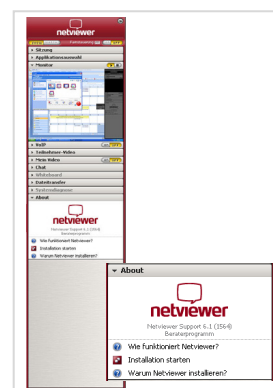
netviewer

Fernsteuerung

Sitzung

Applikationsauswahl

Monitor

VoIP

Teilnehmer-Video

Mein Video

Chat

Whiteboard

Dateitransfer

Synchronisieren

About

netviewer

Netviewer Support 6.1

Beraterprogramm

Wie funktioniert Netviewer?

Installation starten

Warum Netviewer installieren?

About

netviewer

Netviewer Support 6.1 (3564)
Beraterprogramm

Wie funktioniert Netviewer?

Installation starten

Warum Netviewer installieren?